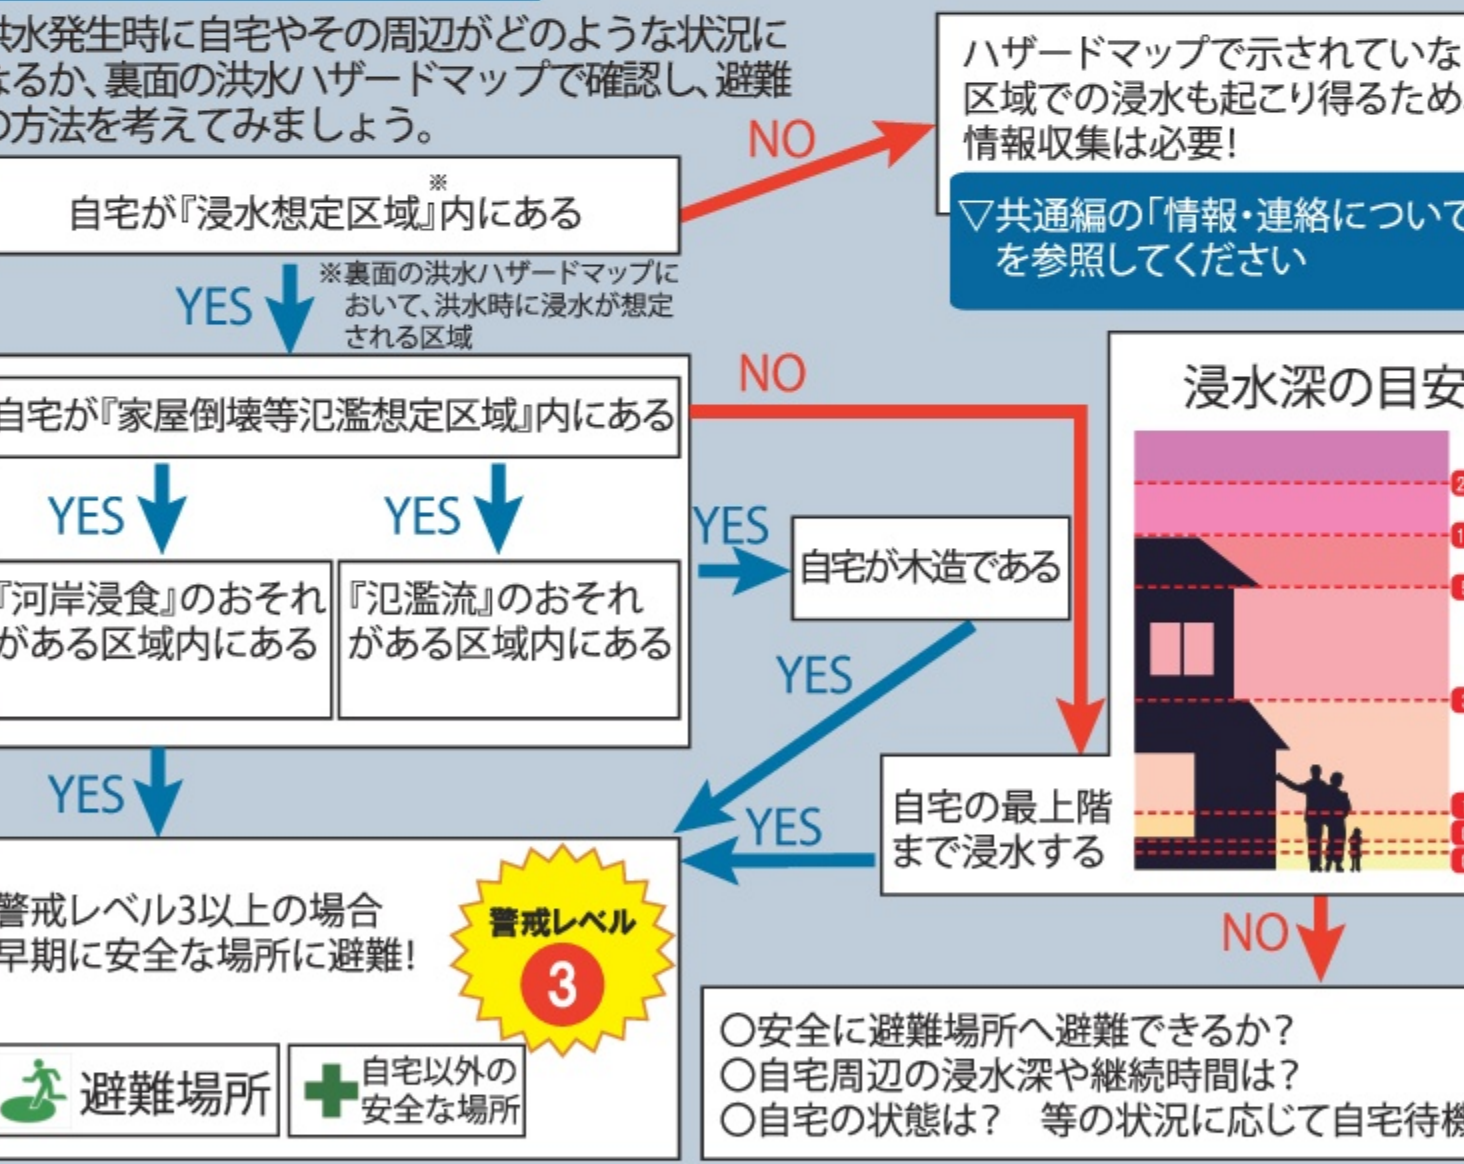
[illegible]水発生時に自宅やその周辺がどのような状況に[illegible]るか、裏面の洪水ハザードマップで確認し、避難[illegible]方法を考えてみましょう。

自宅が『浸水想定区域』※内にある

NO

ハザードマップで示されていな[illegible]区域での浸水も起こり得るため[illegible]情報収集は必要!

▽共通編の「情報・連絡について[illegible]を参照してください

YES

※裏面の洪水ハザードマップにおいて、洪水時に浸水が想定される区域

自宅が『家屋倒壊等氾濫想定区域』内にある

NO

YES

YES

『河岸浸食』のおそれがある区域内にある

『氾濫流』のおそれがある区域内にある

YES

自宅が木造である

YES

浸水深の目安

YES

YES

自宅の最上階まで浸水する

警戒レベル3以上の場合早期に安全な場所に避難!

警戒レベル 3

NO

避難場所

自宅以外の安全な場所

○安全に避難場所へ避難できるか?
○自宅周辺の浸水深や継続時間は?
○自宅の状態は? 等の状況に応じて自宅待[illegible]